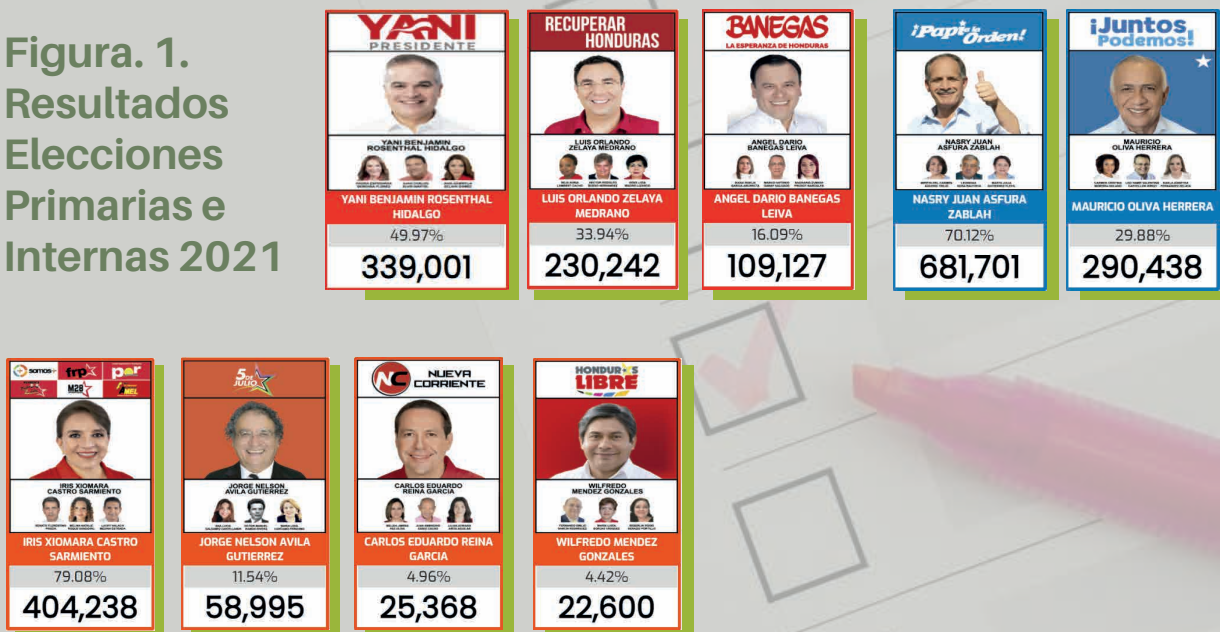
Figura. 1. Resultados Elecciones Primarias e Internas 2021

YANI PRESIDENTE
YANI BENJAMIN ROSENTHAL HIDALGO
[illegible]
YANI BENJAMIN ROSENTHAL HIDALGO
49.97%
339,001

RECUPERAR HONDURAS
LUIS ORLANDO ZELAYA MEDRANO
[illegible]
LUIS ORLANDO ZELAYA MEDRANO
33.94%
230,242

BANEGAS
LA ESPERANZA DE HONDURAS
ANGEL DARIO BANEGAS LEIVA
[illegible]
ANGEL DARIO BANEGAS LEIVA
16.09%
109,127

¡Papi a la Orden!
NASRY JUAN ASFURA ZABLAH
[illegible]
NASRY JUAN ASFURA ZABLAH
70.12%
681,701

¡Juntos Podemos!
MAURICIO OLIVA HERRERA
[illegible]
MAURICIO OLIVA HERRERA
29.88%
290,438

somos frp por M28 MEL
IRIS XIOMARA CASTRO SARMIENTO
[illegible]
IRIS XIOMARA CASTRO SARMIENTO
79.08%
404,238

5 de JULIO
JORGE NELSON AVILA GUTIERREZ
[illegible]
JORGE NELSON AVILA GUTIERREZ
11.54%
58,995

NC NUEVA CORRIENTE
CARLOS EDUARDO REINA GARCIA
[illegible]
CARLOS EDUARDO REINA GARCIA
4.96%
25,368

HONDURAS LIBRE
WILFREDO MENDEZ GONZALES
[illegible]
WILFREDO MENDEZ GONZALES
4.42%
22,600